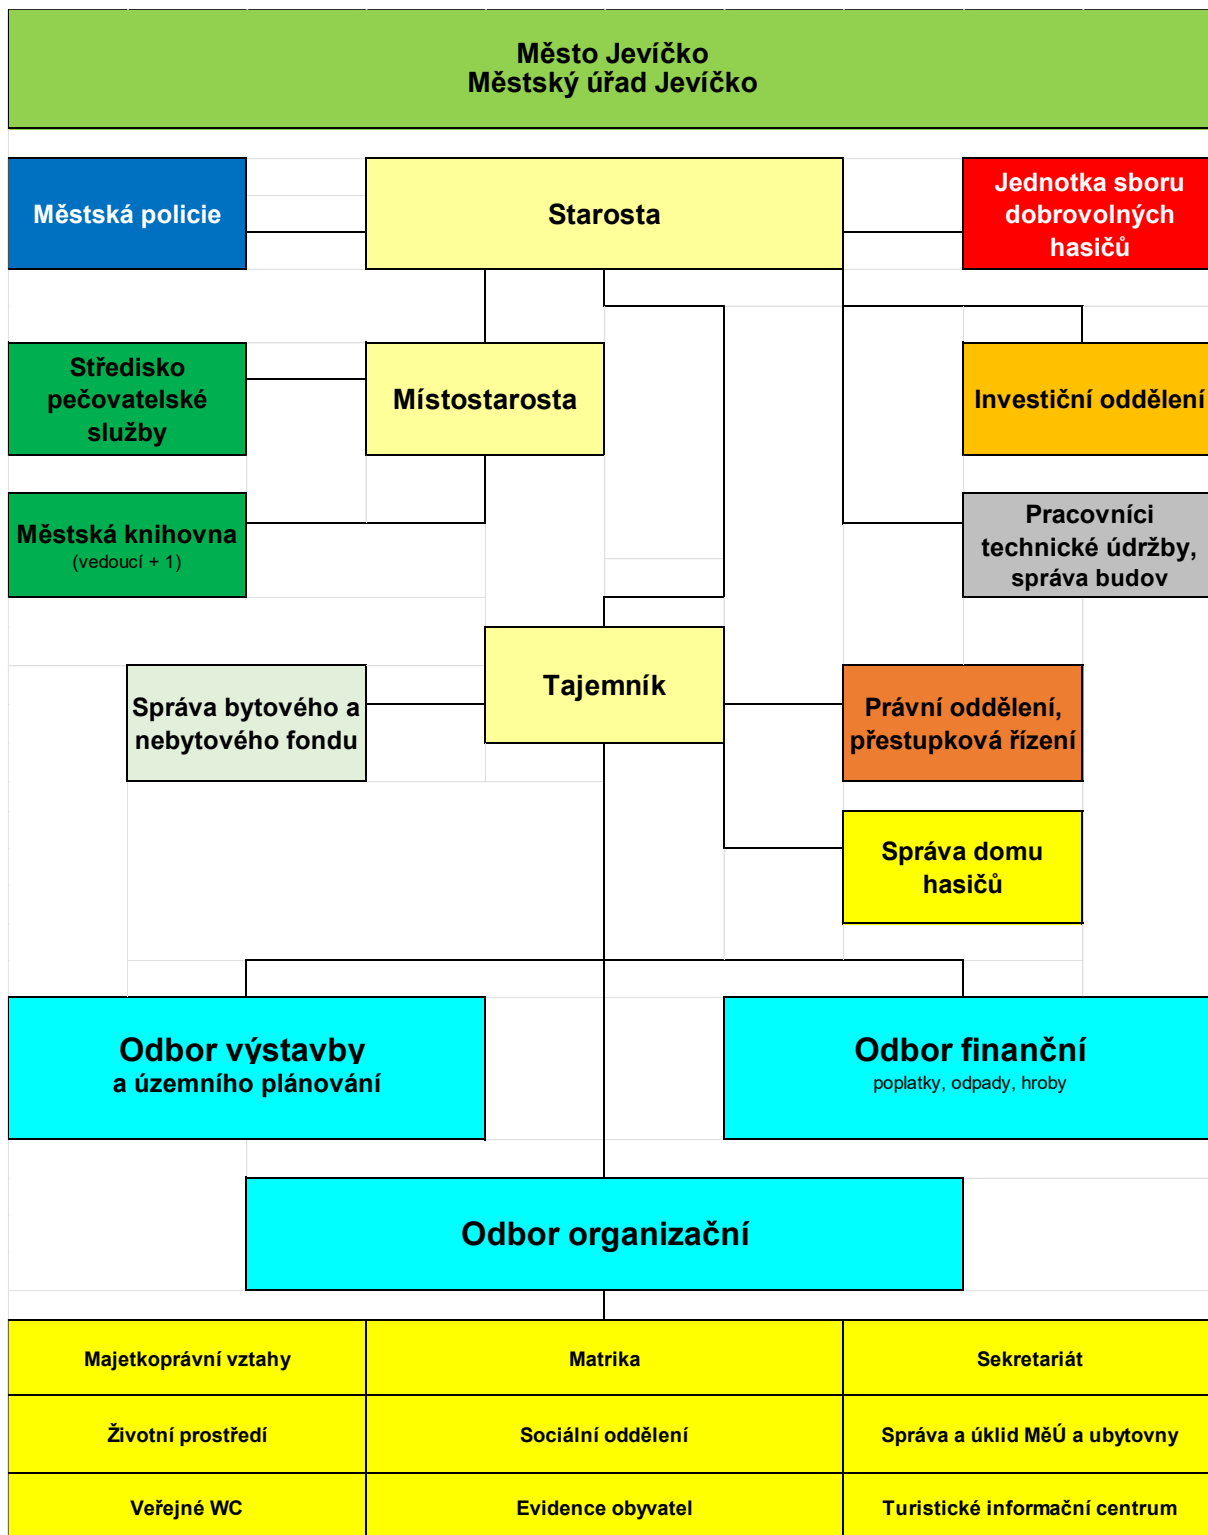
Město Jevíčko
Městský úřad Jevíčko

Městská policie

Starosta

Jednotka sboru dobrovolných hasičů

Středisko pečovatelské služby

Místostarosta

Investiční oddělení

Městská knihovna
(vedoucí + 1)

Pracovníci technické údržby, správa budov

Správa bytového a nebytového fondu

Tajemník

Právní oddělení, přestupková řízení

Správa domu hasičů

Odbor výstavby
a územního plánování

Odbor finanční
poplatky, odpady, hroby

Odbor organizační

| Majetkoprávní vztahy | Matrika | Sekretariát |
|---|---|---|
| Životní prostředí | Sociální oddělení | Správa a úklid MěÚ a ubytovny |
| Veřejné WC | Evidence obyvatel | Turistické informační centrum |